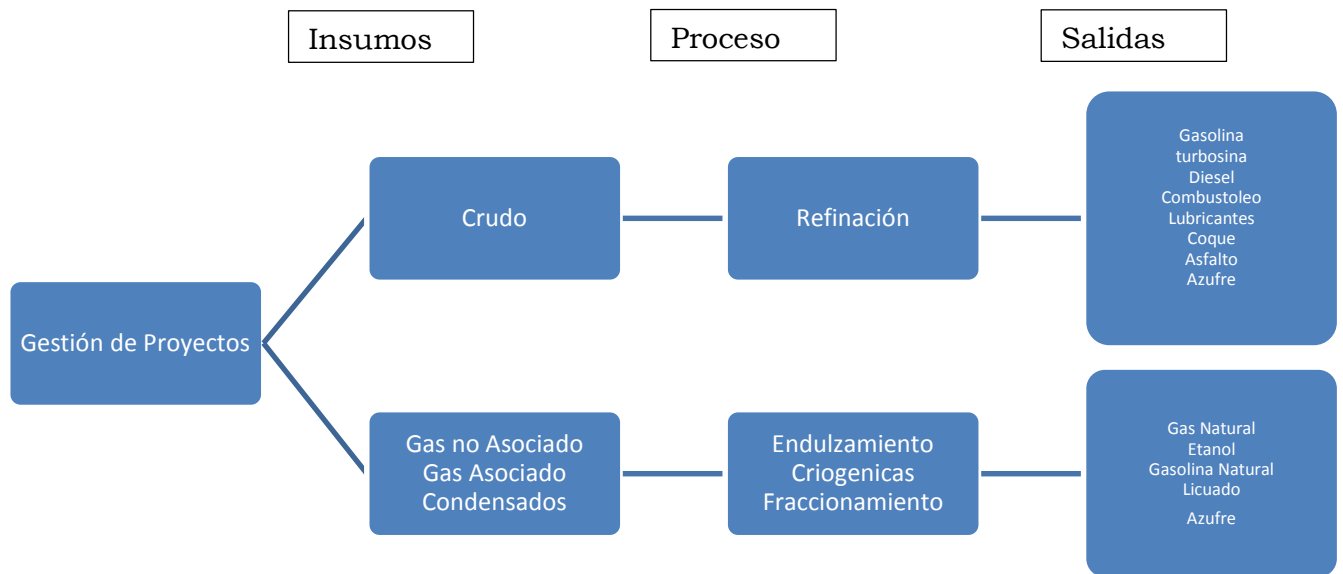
Insumos

Proceso

Salidas

Gestión de Proyectos

Crudo

Refinación

Gasolina
turbosina
Diesel
Combustoleo
Lubricantes
Coque
Asfalto
Azufre

Gas no Asociado
Gas Asociado
Condensados

Endulzamiento
Criogenicas
Fraccionamiento

Gas Natural
Etanol
Gasolina Natural
Licuado
Azufre